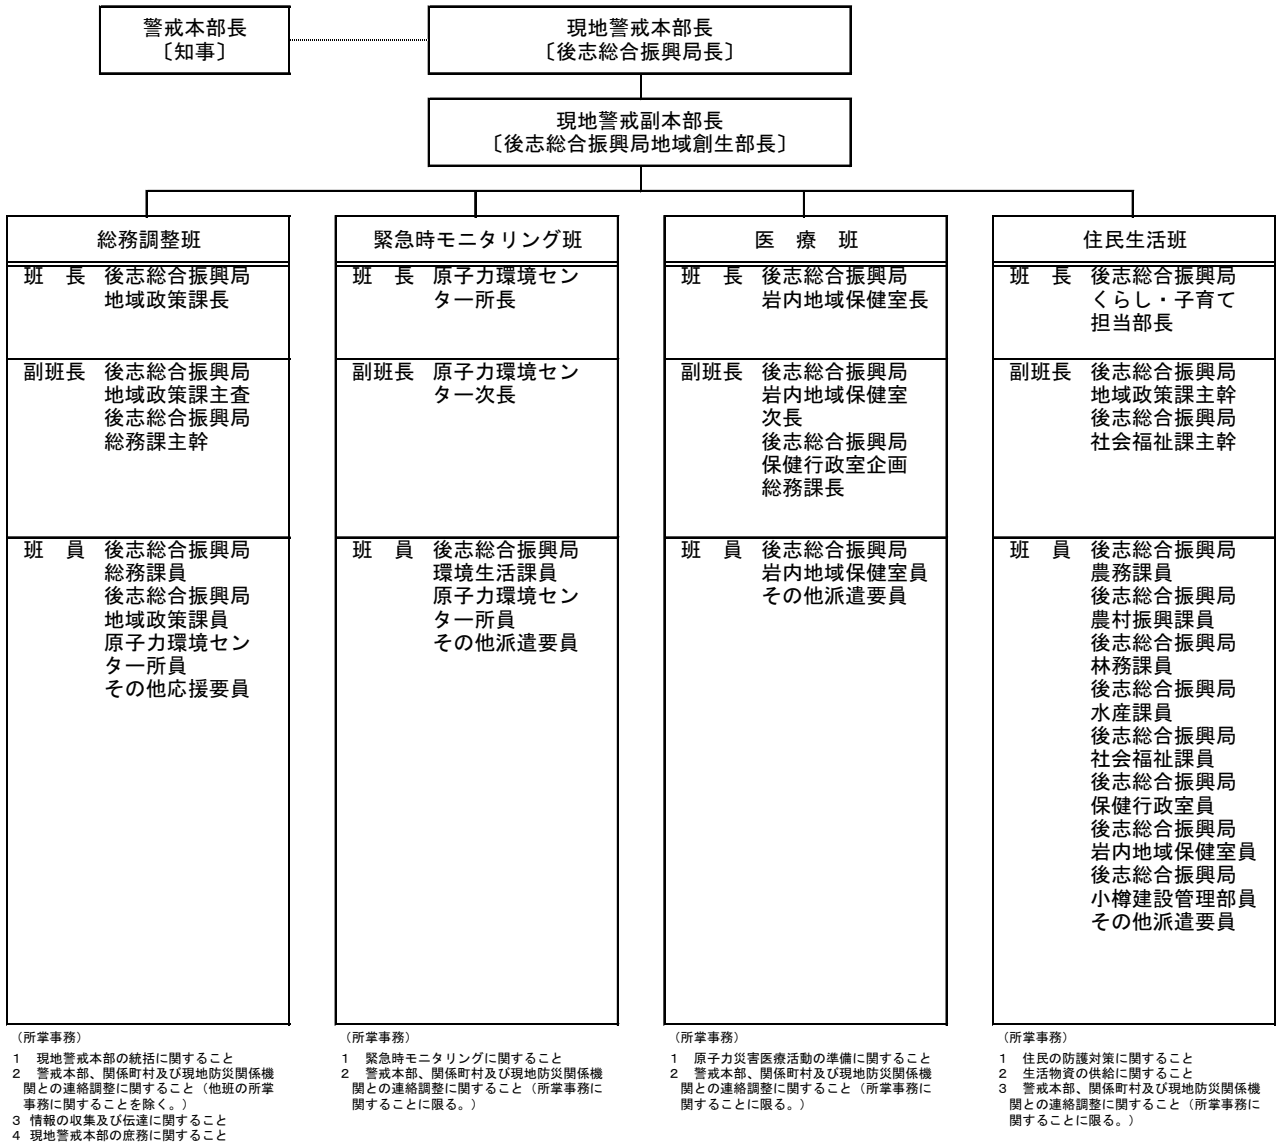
警戒本部長
〔知事〕

現地警戒本部長
〔後志総合振興局長〕

現地警戒副本部長
〔後志総合振興局地域創生部長〕

総務調整班

班　長　後志総合振興局地域政策課長

副班長　後志総合振興局地域政策課主査
後志総合振興局総務課主幹

班　員　後志総合振興局総務課員
後志総合振興局地域政策課員
原子力環境センター所員
その他応援要員

（所掌事務）
1　現地警戒本部の統括に関すること
2　警戒本部、関係町村及び現地防災関係機関との連絡調整に関すること（他班の所掌事務に関することを除く。）
3 情報の収集及び伝達に関すること
4 現地警戒本部の庶務に関すること

緊急時モニタリング班

班　長　原子力環境センター所長

副班長　原子力環境センター次長

班　員　後志総合振興局環境生活課員
原子力環境センター所員
その他派遣要員

（所掌事務）
1　緊急時モニタリングに関すること
2　警戒本部、関係町村及び現地防災関係機関との連絡調整に関すること（所掌事務に関することに限る。）

医　療　班

班　長　後志総合振興局岩内地域保健室長

副班長　後志総合振興局岩内地域保健室次長
後志総合振興局保健行政室企画総務課長

班　員　後志総合振興局岩内地域保健室員
その他派遣要員

（所掌事務）
1　原子力災害医療活動の準備に関すること
2　警戒本部、関係町村及び現地防災関係機関との連絡調整に関すること（所掌事務に関することに限る。）

住民生活班

班　長　後志総合振興局くらし・子育て担当部長

副班長　後志総合振興局地域政策課主幹
後志総合振興局社会福祉課主幹

班　員　後志総合振興局農務課員
後志総合振興局農村振興課員
後志総合振興局林務課員
後志総合振興局水産課員
後志総合振興局社会福祉課員
後志総合振興局保健行政室員
後志総合振興局岩内地域保健室員
後志総合振興局小樽建設管理部員
その他派遣要員

（所掌事務）
1　住民の防護対策に関すること
2　生活物資の供給に関すること
3　警戒本部、関係町村及び現地防災関係機関との連絡調整に関すること（所掌事務に関することに限る。）